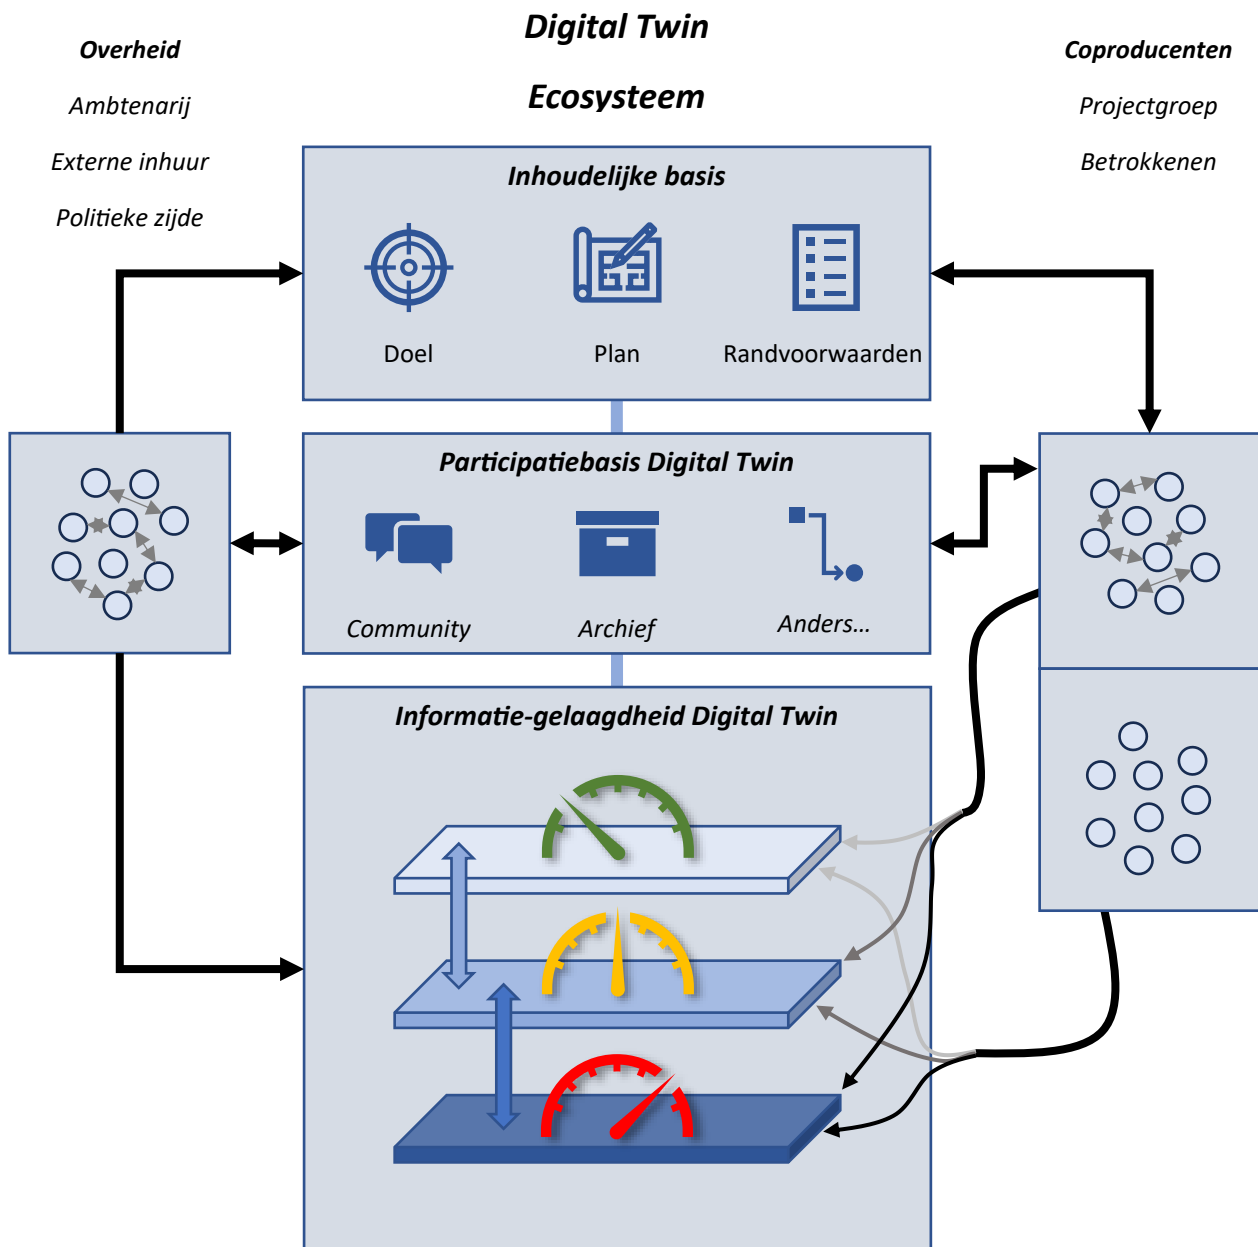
Overheid

Ambtenarij

Externe inhuur

Politieke zijde

Digital Twin

Ecosysteem

Coproducenten

Projectgroep

Betrokkenen

Inhoudelijke basis

Doel

Plan

Randvoorwaarden

Participatiebasis Digital Twin

Community

Archief

Anders…

Informatie-gelaagdheid Digital Twin